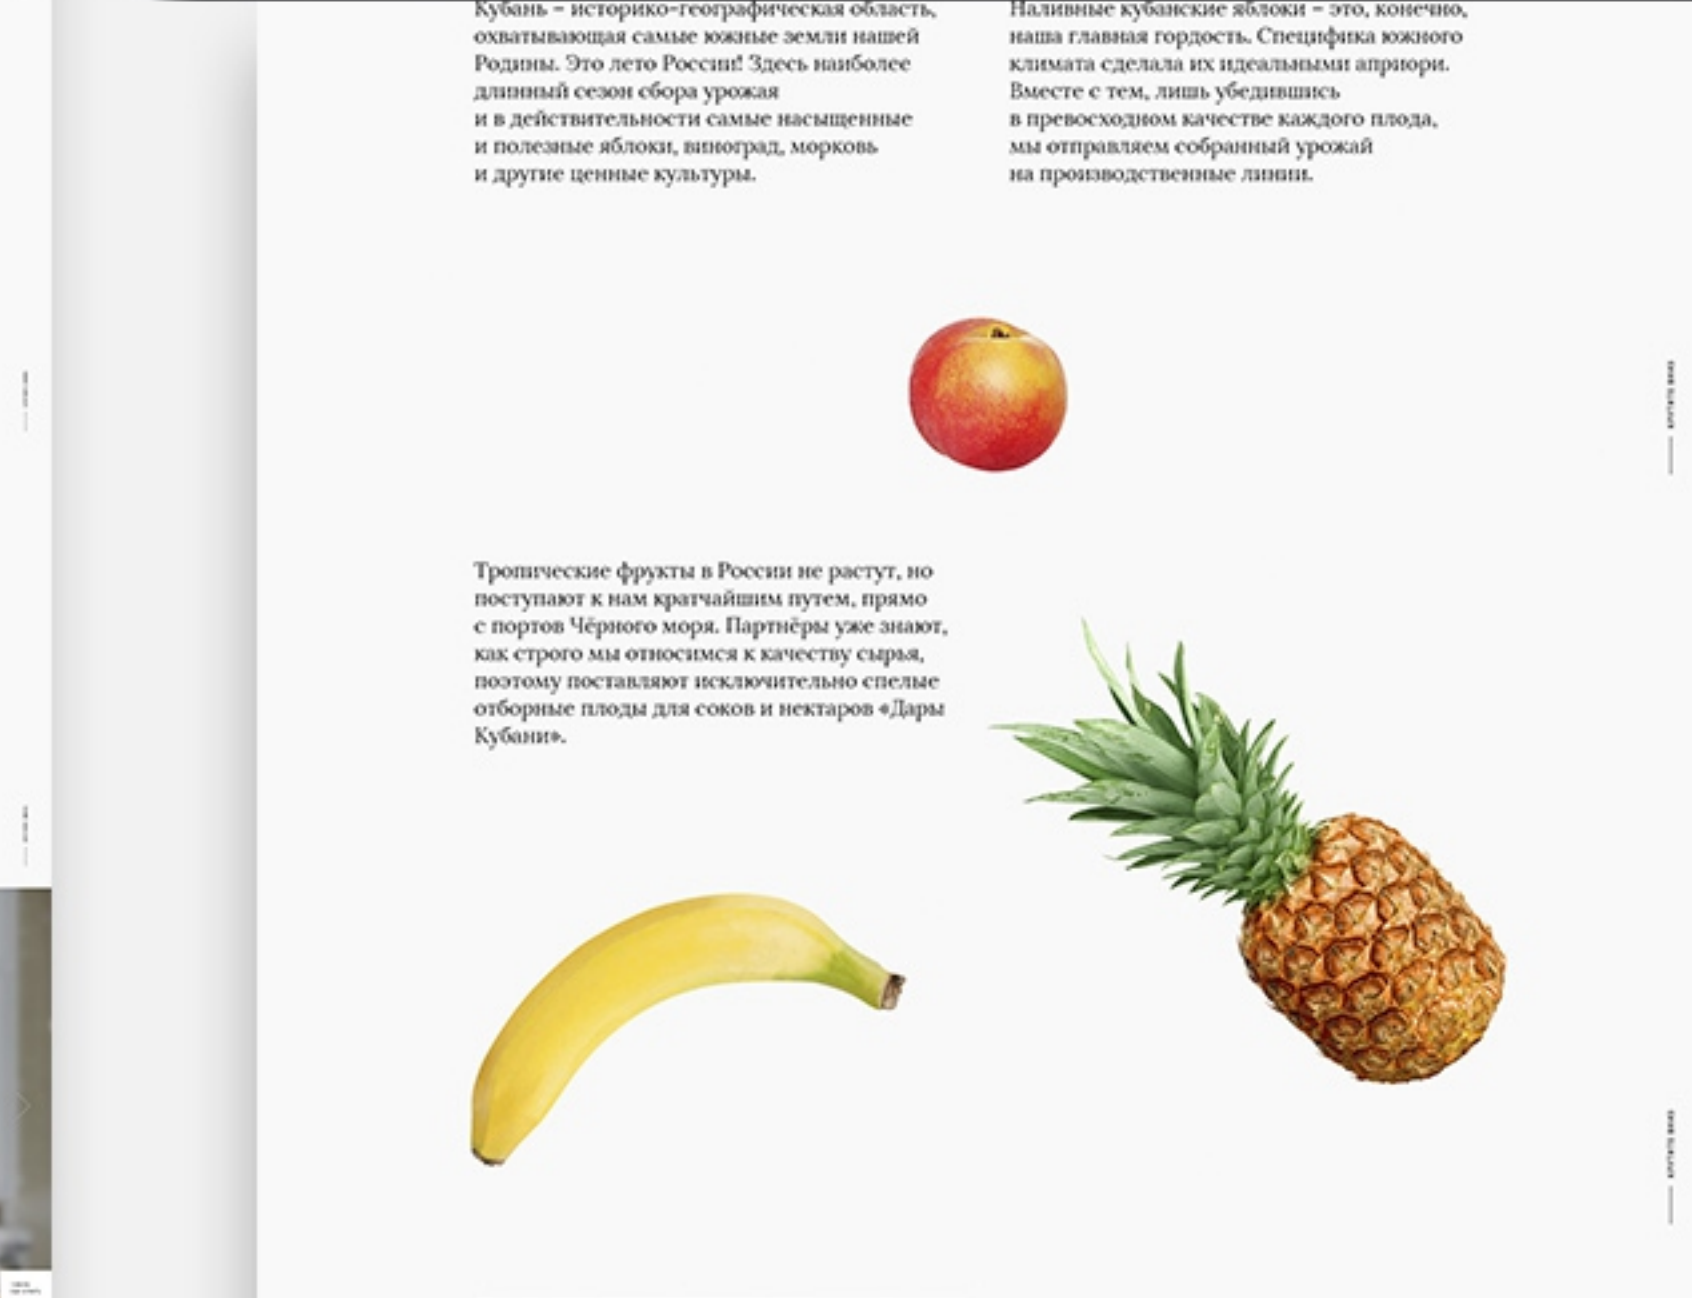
Кубань – историко-географическая область, охватывающая самые южные земли нашей Родины. Это лето России! Здесь наиболее длинный сезон сбора урожая и в действительности самые насыщенные и полезные яблоки, виноград, морковь и другие ценные культуры.

Наливные кубанские яблоки – это, конечно, наша главная гордость. Специфика южного климата сделала их идеальными априори. Вместе с тем, лишь убедившись в превосходном качестве каждого плода, мы отправляем собранный урожай на производственные линии.

Тропические фрукты в России не растут, но поступают к нам кратчайшим путем, прямо с портов Чёрного моря. Партнёры уже знают, как строго мы относимся к качеству сырья, поэтому поставляют исключительно спелые отборные плоды для соков и нектаров «Дары Кубани».